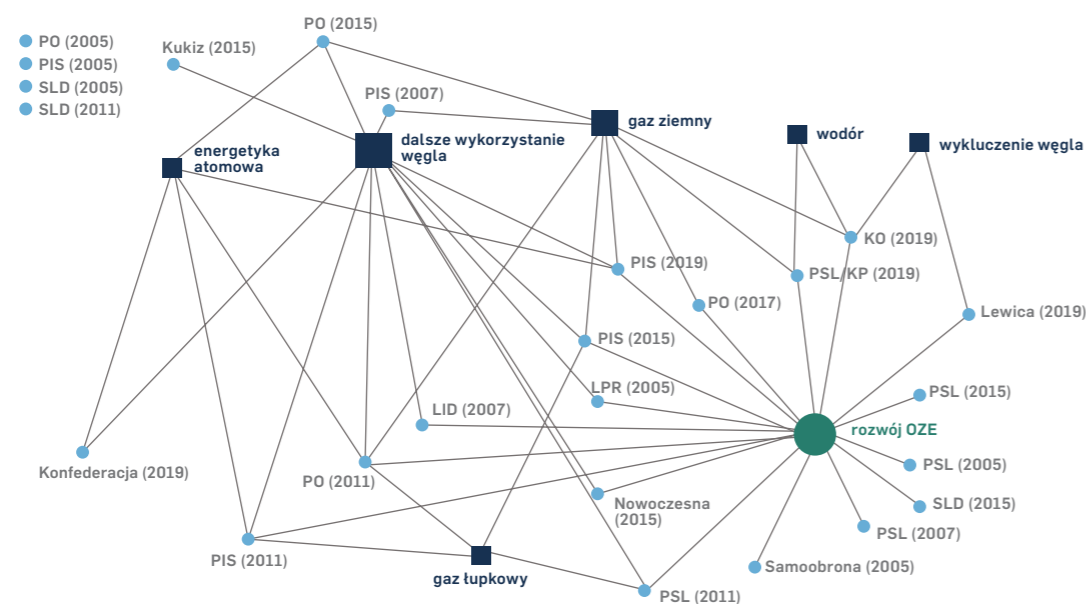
PO (2005)
PIS (2005)
SLD (2005)
SLD (2011)

Kukiz (2015)
PO (2015)
PIS (2007)
energetyka atomowa
dalsze wykorzystanie węgla
gaz ziemny
wodór
wykluczenie węgla
KO (2019)
PIS (2019)
PSL/KP (2019)
PO (2017)
Lewica (2019)
PIS (2015)
LPR (2005)
PSL (2015)
LID (2007)
rozwój OZE
Konfederacja (2019)
PO (2011)
PSL (2005)
Nowoczesna (2015)
SLD (2015)
PSL (2007)
PIS (2011)
gaz łupkowy
Samoobrona (2005)
PSL (2011)